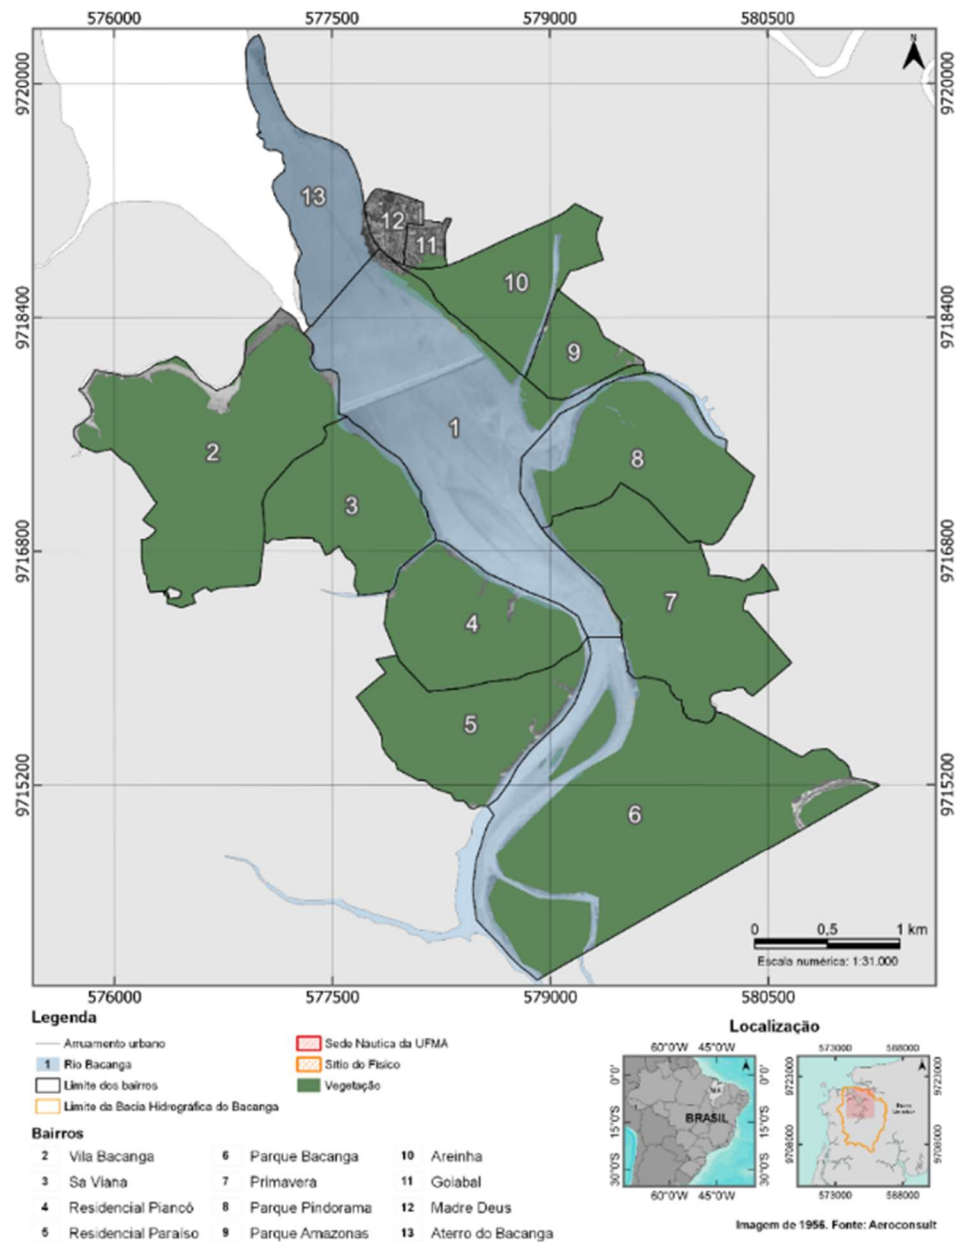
576000 577500 579000 580500

9720000
9718400
9716800
9715200

N

13
12
11
10
9
1
2
8
3
7
4
5
6

0 0,5 1 km
Escala numérica: 1:31.000

576000 577500 579000 580500

Legenda
Arruamento urbano
1 Rio Bacanga
Limite dos bairros
Limite da Bacia Hidrografica do Bacanga
Sede Nautica da UFMA
Sitio do Fisico
Vegetação

Bairros
2 Vila Bacanga
3 Sa Viana
4 Residencial Piancó
5 Residencial Paraíso
6 Parque Bacanga
7 Primavera
8 Parque Pindorama
9 Parque Amazonas
10 Areinha
11 Golabal
12 Madre Deus
13 Aterro do Bacanga

Localização
60°0'W 45°0'W
0°0'
15°0'S
30°0'S
BRASIL
MA
60°0'W 45°0'W
573000 588000
9723000
9708000
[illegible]
573000 588000

Imagem de 1956. Fonte: Aeroconsult